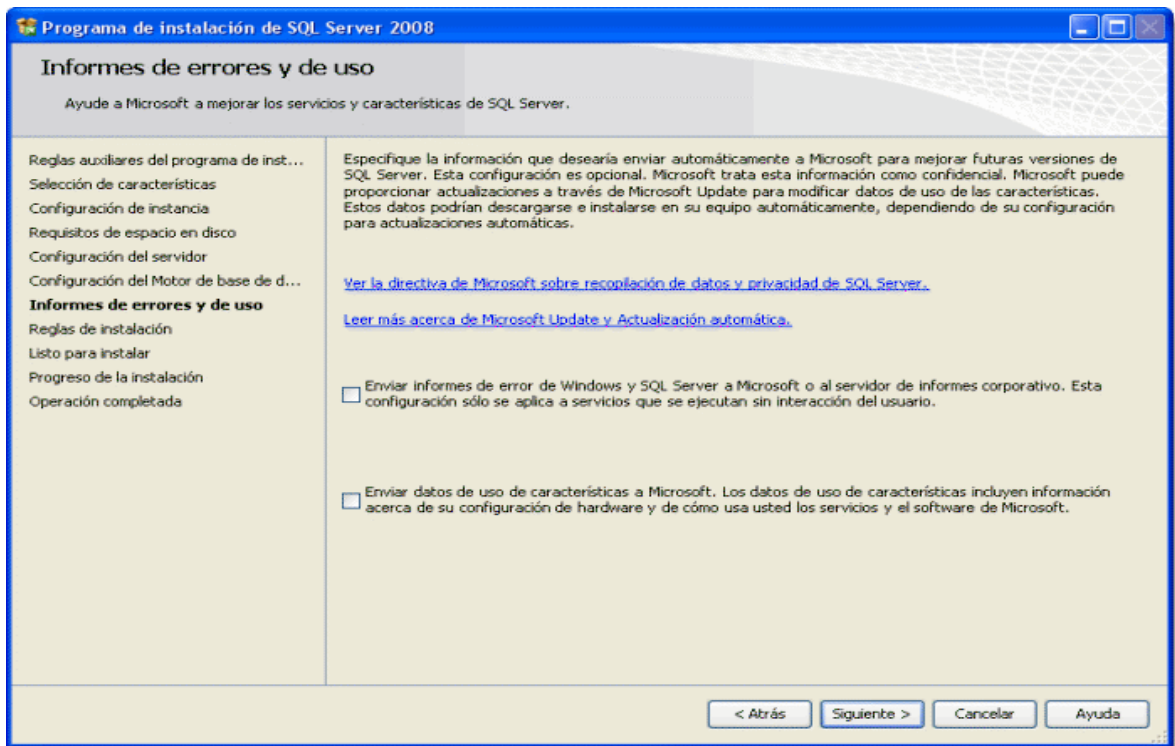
Programa de instalación de SQL Server 2008

Informes de errores y de uso

Ayude a Microsoft a mejorar los servicios y características de SQL Server.

Reglas auxiliares del programa de inst...
Selección de características
Configuración de instancia
Requisitos de espacio en disco
Configuración del servidor
Configuración del Motor de base de d...
Informes de errores y de uso
Reglas de instalación
Listo para instalar
Progreso de la instalación
Operación completada

Especifique la información que desearía enviar automáticamente a Microsoft para mejorar futuras versiones de SQL Server. Esta configuración es opcional. Microsoft trata esta información como confidencial. Microsoft puede proporcionar actualizaciones a través de Microsoft Update para modificar datos de uso de las características. Estos datos podrían descargarse e instalarse en su equipo automáticamente, dependiendo de su configuración para actualizaciones automáticas.

Ver la directiva de Microsoft sobre recopilación de datos y privacidad de SQL Server.

Leer más acerca de Microsoft Update y Actualización automática.

Enviar informes de error de Windows y SQL Server a Microsoft o al servidor de informes corporativo. Esta configuración sólo se aplica a servicios que se ejecutan sin interacción del usuario.

Enviar datos de uso de características a Microsoft. Los datos de uso de características incluyen información acerca de su configuración de hardware y de cómo usa usted los servicios y el software de Microsoft.

< Atrás
Siguiente >
Cancelar
Ayuda